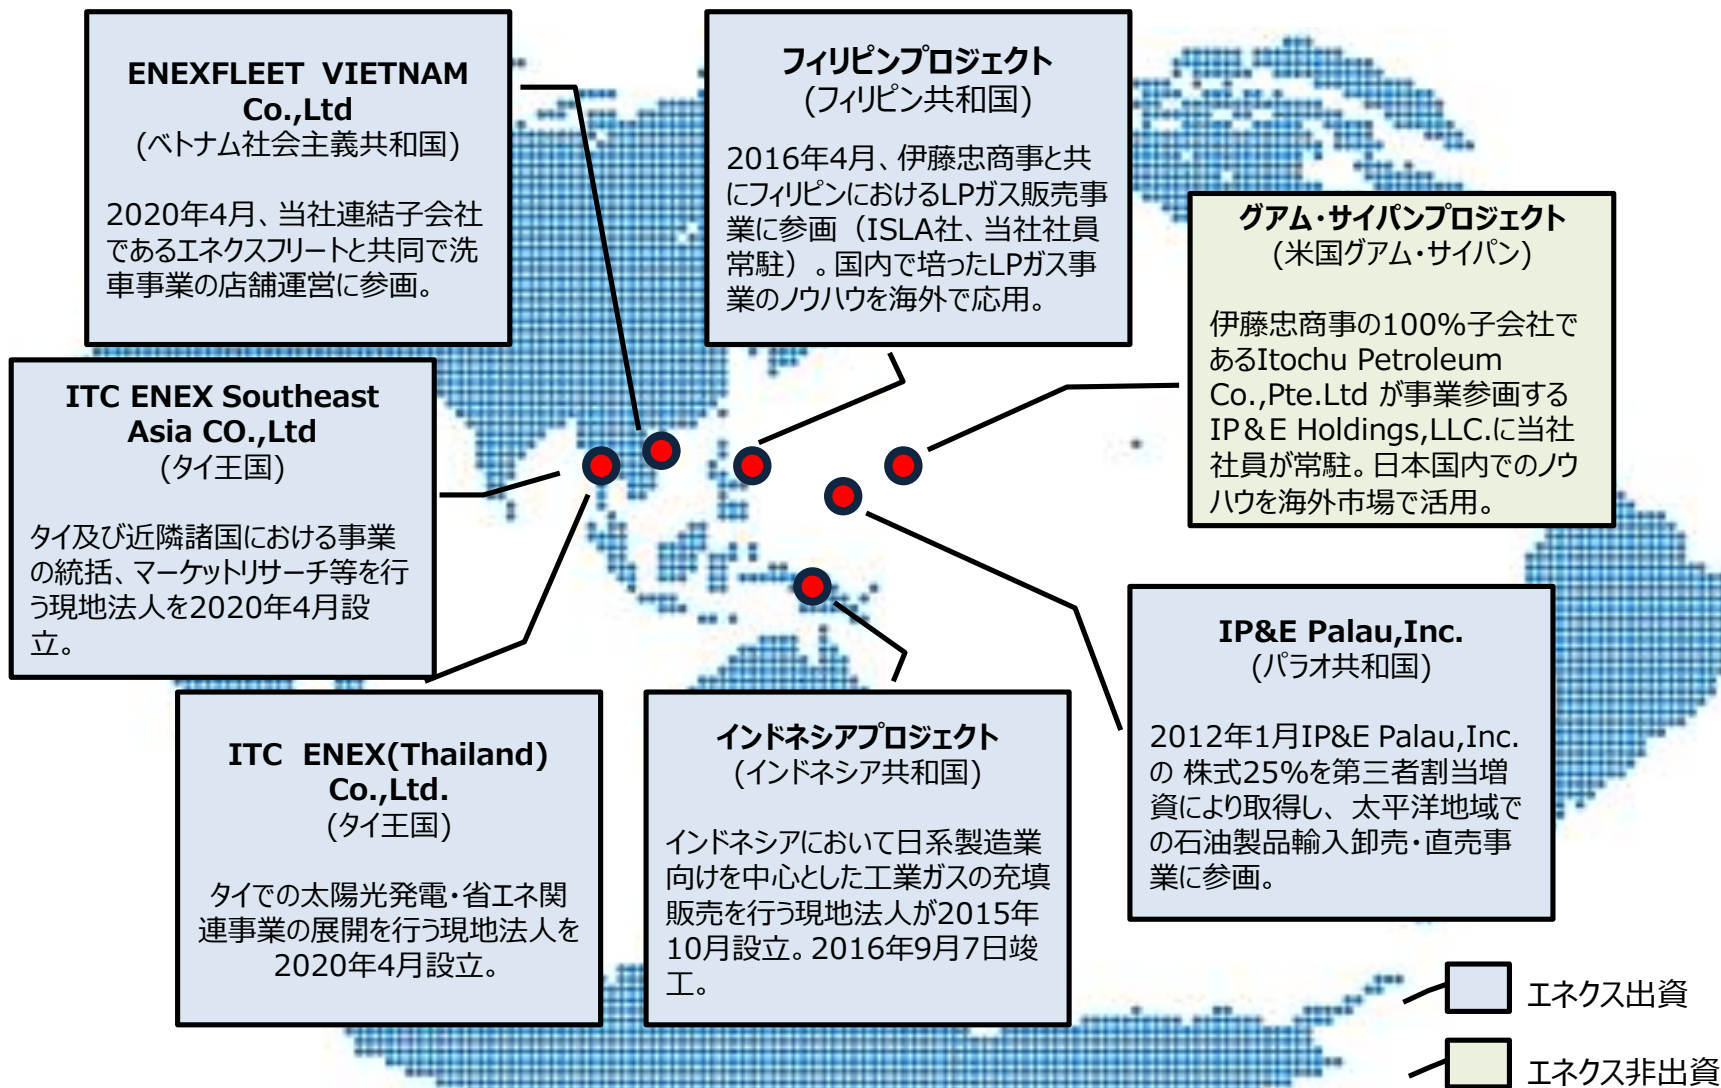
ENEXFLEET VIETNAM Co.,Ltd
(ベトナム社会主義共和国)

2020年4月、当社連結子会社であるエネクスフリートと共同で洗車事業の店舗運営に参画。

フィリピンプロジェクト
(フィリピン共和国)

2016年4月、伊藤忠商事と共にフィリピンにおけるLPガス販売事業に参画（ISLA社、当社社員常駐）。国内で培ったLPガス事業のノウハウを海外で応用。

グアム･サイパンプロジェクト
(米国グアム･サイパン)

伊藤忠商事の100%子会社であるItochu Petroleum Co.,Pte.Ltd が事業参画するIP＆E Holdings,LLC.に当社社員が常駐。日本国内でのノウハウを海外市場で活用。

ITC ENEX Southeast Asia CO.,Ltd
(タイ王国)

タイ及び近隣諸国における事業の統括、マーケットリサーチ等を行う現地法人を2020年4月設立。

IP&E Palau,Inc.
(パラオ共和国)

2012年1月IP&E Palau,Inc.の 株式25%を第三者割当増資により取得し、太平洋地域での石油製品輸入卸売･直売事業に参画。

ITC ENEX(Thailand) Co.,Ltd.
(タイ王国)

タイでの太陽光発電･省エネ関連事業の展開を行う現地法人を2020年4月設立。

インドネシアプロジェクト
(インドネシア共和国)

インドネシアにおいて日系製造業向けを中心とした工業ガスの充填販売を行う現地法人が2015年10月設立。2016年9月7日竣工。

エネクス出資

エネクス非出資